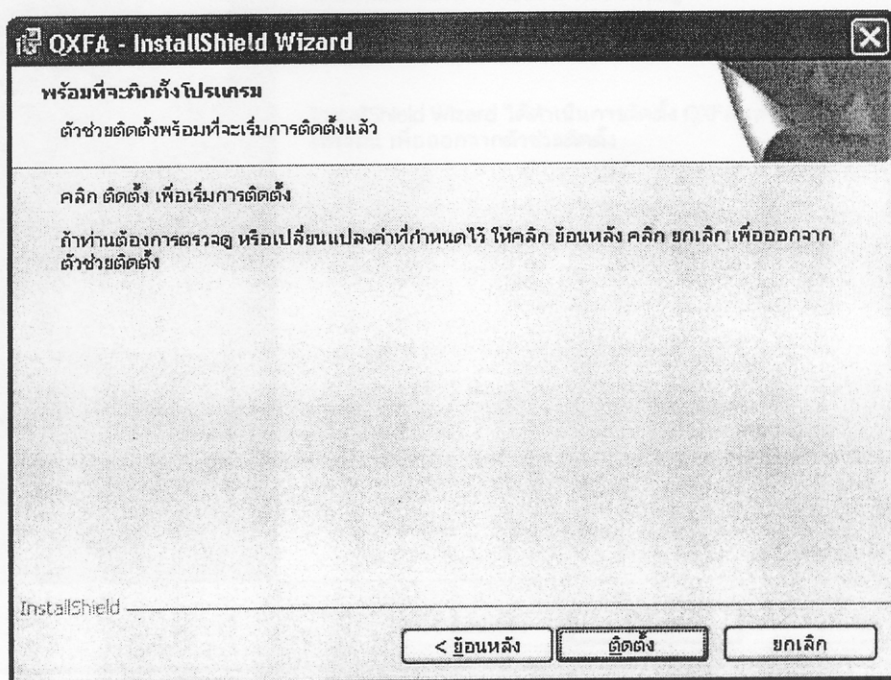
QXFA - InstallShield Wizard

พร้อมที่จะติดตั้งโปรแกรม

ตัวช่วยติดตั้งพร้อมที่จะเริ่มการติดตั้งแล้ว

คลิก ติดตั้ง เพื่อเริ่มการติดตั้ง

ถ้าท่านต้องการตรวจดู หรือเปลี่ยนแปลงค่าที่กำหนดไว้ ให้คลิก ย้อนหลัง คลิก ยกเลิก เพื่อออกจากตัวช่วยติดตั้ง

InstallShield

< ย้อนหลัง

ติดตั้ง

ยกเลิก